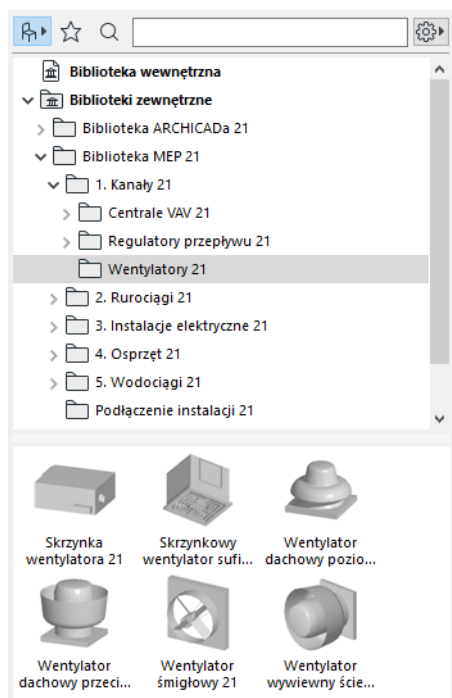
Biblioteka wewnętrzna
Biblioteki zewnętrzne
Biblioteka ARCHICADa 21
Biblioteka MEP 21
1. Kanały 21
Centrale VAV 21
Regulatory przepływu 21
Wentylatory 21
2. Rurociągi 21
3. Instalacje elektryczne 21
4. Osprzęt 21
5. Wodociągi 21
Podłączenie instalacji 21

Skrzynka wentylatora 21
Skrzynkowy wentylator sufi...
Wentylator dachowy pozio...
Wentylator dachowy przeci...
Wentylator śmigłowy 21
Wentylator wywiewny ście...